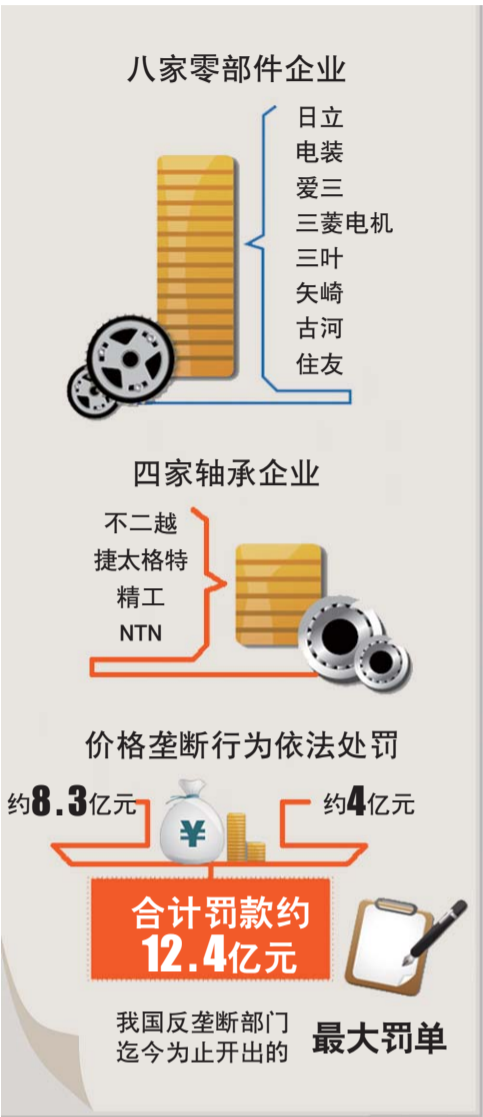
八家零部件企业

日立
电装
爱三
三菱电机
三叶
矢崎
古河
住友

四家轴承企业

不二越
捷太格特
精工
NTN

价格垄断行为依法处罚

约8.3亿元

¥

约4亿元

合计罚款约
12.4亿元

我国反垄断部门迄今为止开出的

最大罚单